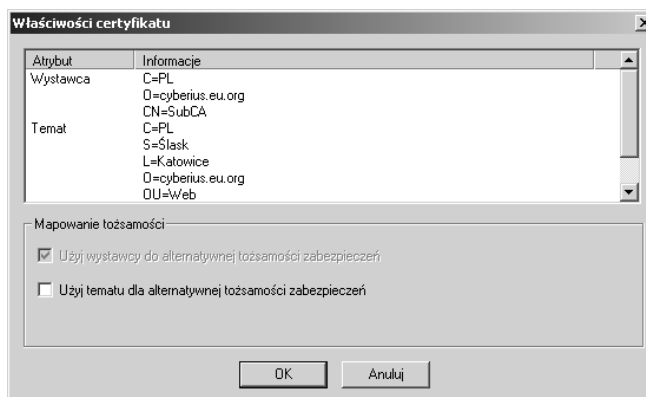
Właściwości certyfikatu

| Atrybut | Informacje |
|---|---|
| Wystawca | C=PL |
| | O=cyberius.eu.org |
| | CN=SubCA |
| Temat | C=PL |
| | S=Śląsk |
| | L=Katowice |
| | O=cyberius.eu.org |
| | OU=Web |

Mapowanie tożsamości

Użyj wystawcy do alternatywnej tożsamości zabezpieczeń

Użyj tematu dla alternatywnej tożsamości zabezpieczeń

OK Anuluj